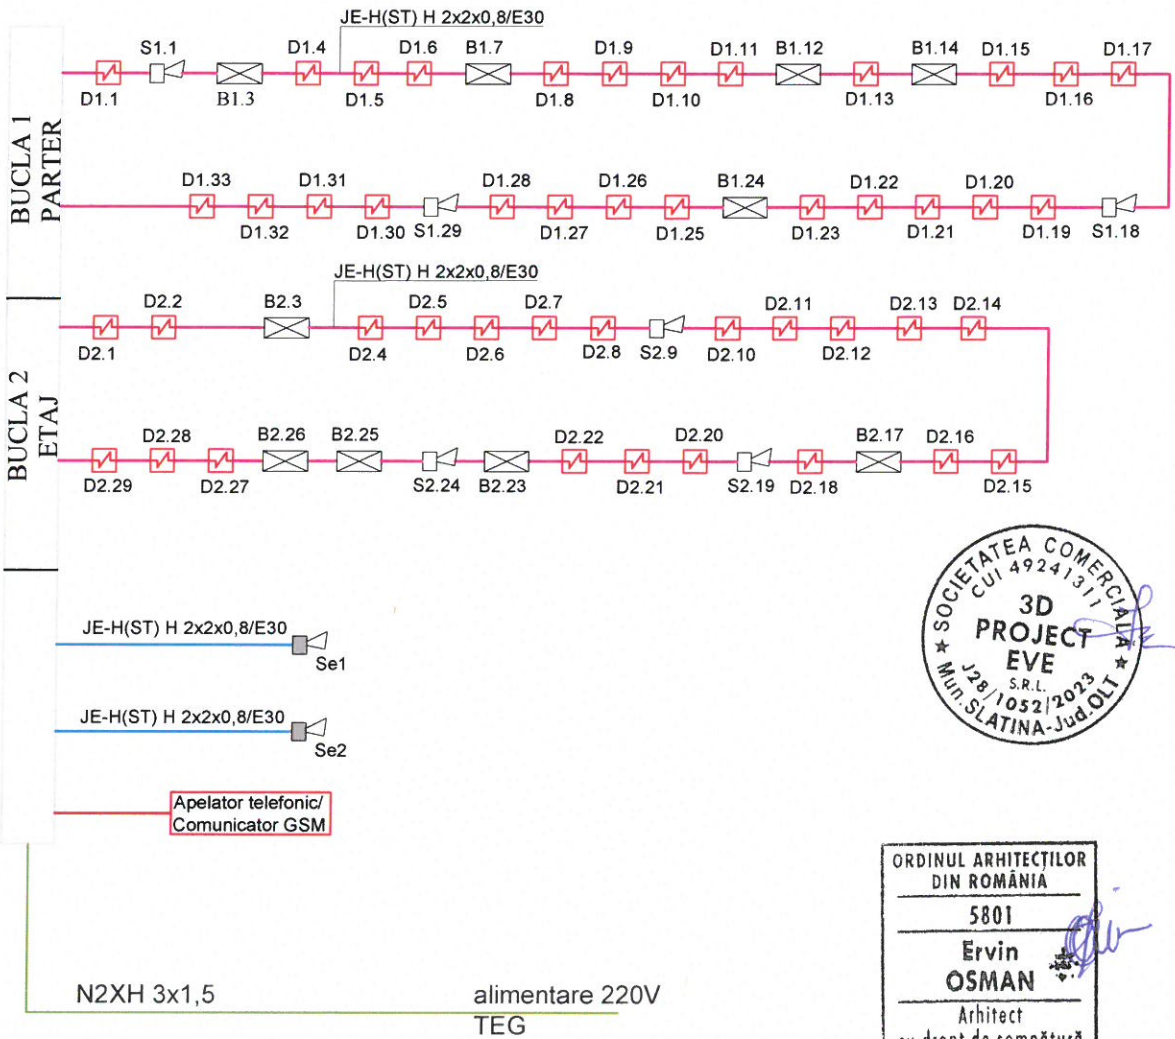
BUCLA 1
PARTER

JE-H(ST) H 2x2x0,8/E30

S1.1 D1.4 D1.6 B1.7 D1.9 D1.11 B1.12 B1.14 D1.15 D1.17
D1.1 B1.3 D1.5 D1.8 D1.10 D1.13 D1.16

D1.33 D1.31 D1.28 D1.26 B1.24 D1.22 D1.20
D1.32 D1.30 S1.29 D1.27 D1.25 D1.23 D1.21 D1.19 S1.18

BUCLA 2
ETAJ

JE-H(ST) H 2x2x0,8/E30

D2.2 B2.3 D2.5 D2.7 D2.11 D2.13 D2.14
D2.1 D2.4 D2.6 D2.8 S2.9 D2.10 D2.12

D2.28 B2.26 B2.25 D2.22 D2.20 B2.17 D2.16
D2.29 D2.27 S2.24 B2.23 D2.21 S2.19 D2.18 D2.15

JE-H(ST) H 2x2x0,8/E30
Se1

JE-H(ST) H 2x2x0,8/E30
Se2

Apelator telefonic/
Comunicator GSM

N2XH 3x1,5
alimentare 220V
TEG

SOCIETATEA COMERCIALĂ
CUI 49241311
3D PROJECT EVE S.R.L.
J28/1052/2023
Mun. SLATINA-Jud. OLT

ORDINUL ARHITECȚILOR DIN ROMÂNIA
5801
Ervin OSMAN
Arhitect
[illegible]